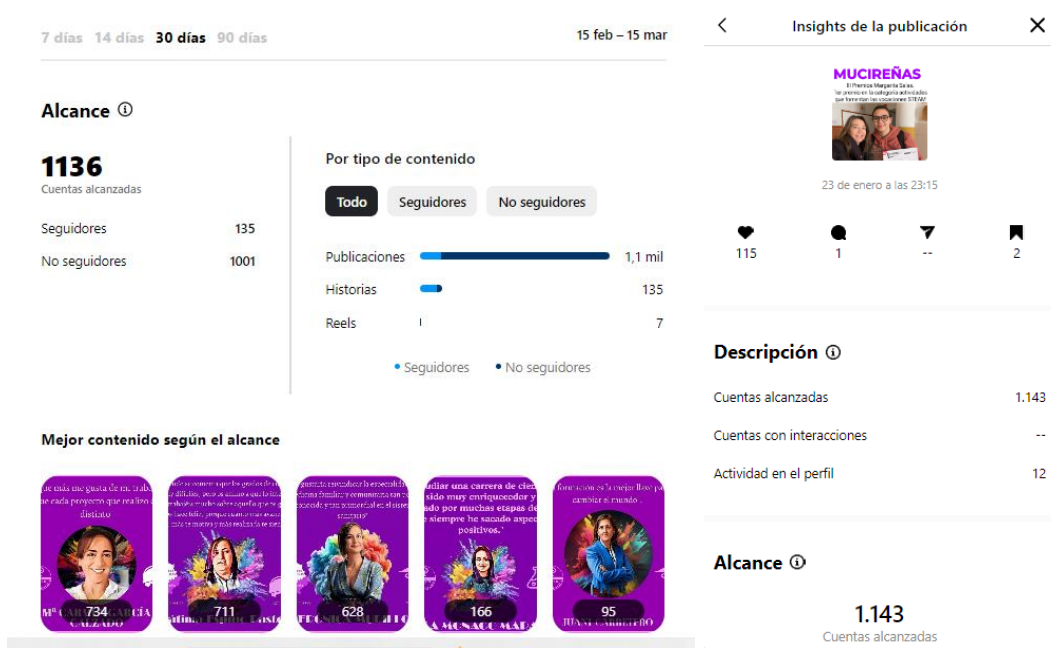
7 días 14 días 30 días 90 días

15 feb – 15 mar

Alcance ⓘ

1136
Cuentas alcanzadas

Seguidores 135
No seguidores 1001

Por tipo de contenido

Todo Seguidores No seguidores

Publicaciones 1,1 mil
Historias 135
Reels 7

• Seguidores • No seguidores

Mejor contenido según el alcance

734
711
628
166
95

Insights de la publicación

MUCIREÑAS

23 de enero a las 23:15

115 1 -- 2

Descripción ⓘ

Cuentas alcanzadas 1.143
Cuentas con interacciones --
Actividad en el perfil 12

Alcance ⓘ

1.143
Cuentas alcanzadas